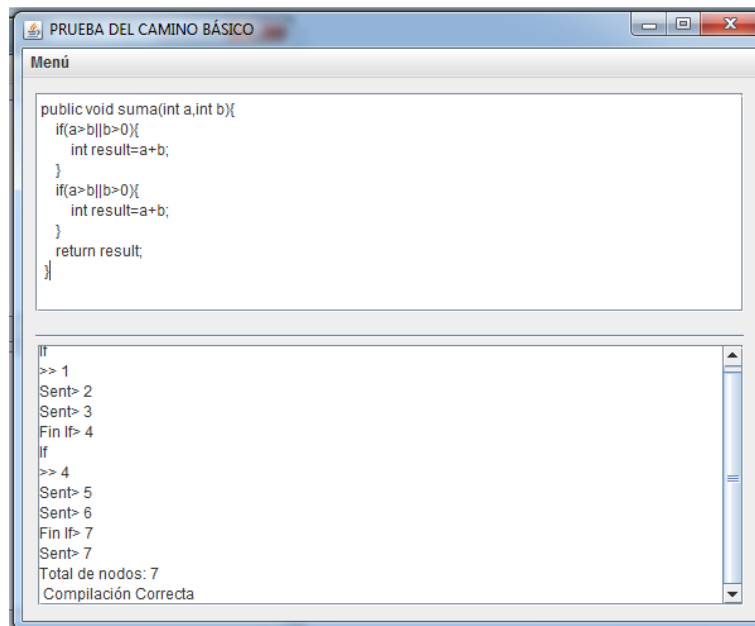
PRUEBA DEL CAMINO BÁSICO

Menú

public void suma(int a,int b){
if(a>b||b>0){
int result=a+b;
}
if(a>b||b>0){
int result=a+b;
}
return result;
}

If
>> 1
Sent> 2
Sent> 3
Fin If> 4
If
>> 4
Sent> 5
Sent> 6
Fin If> 7
Sent> 7
Total de nodos: 7
Compilación Correcta